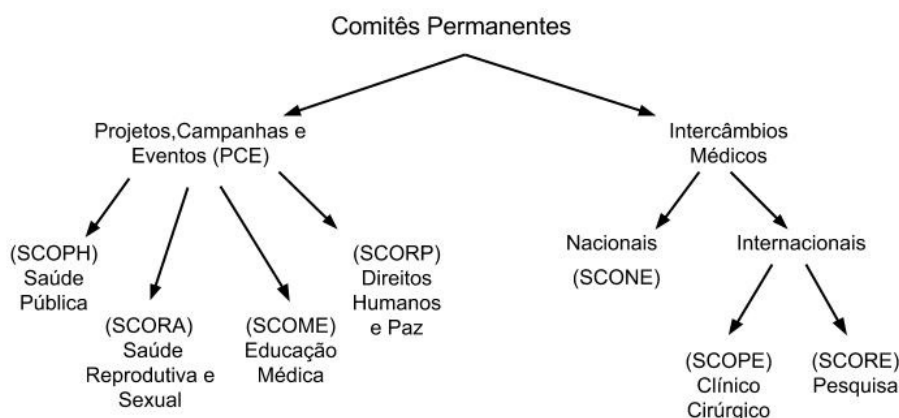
Comitês Permanentes

Projetos,Campanhas e Eventos (PCE)

Intercâmbios Médicos

(SCOPH) Saúde Pública

(SCORA) Saúde Reprodutiva e Sexual

(SCOME) Educação Médica

(SCORP) Direitos Humanos e Paz

Nacionais

(SCONE)

Internacionais

(SCOPE) Clínico Cirúrgico

(SCORE) Pesquisa